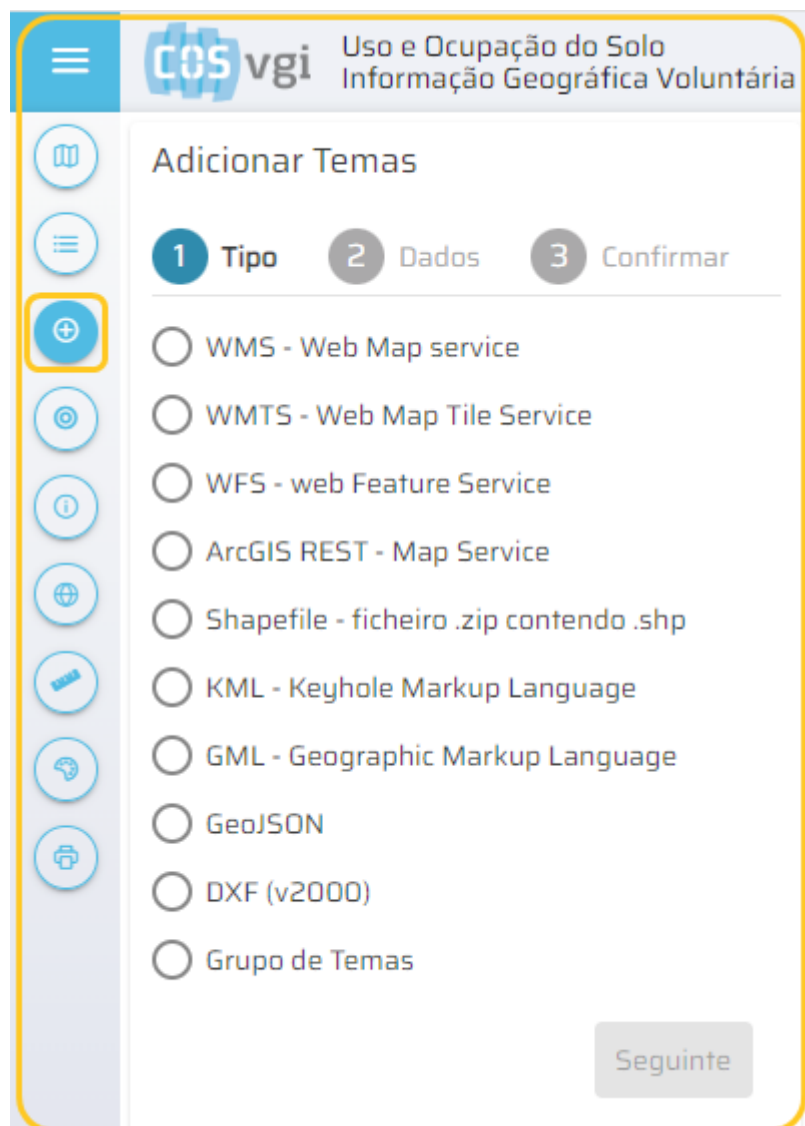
COS vgi Uso e Ocupação do Solo
Informação Geográfica Voluntária

Adicionar Temas

1 Tipo 2 Dados 3 Confirmar

WMS - Web Map service
WMTS - Web Map Tile Service
WFS - web Feature Service
ArcGIS REST - Map Service
Shapefile - ficheiro .zip contendo .shp
KML - Keyhole Markup Language
GML - Geographic Markup Language
GeoJSON
DXF (v2000)
Grupo de Temas

Seguinte